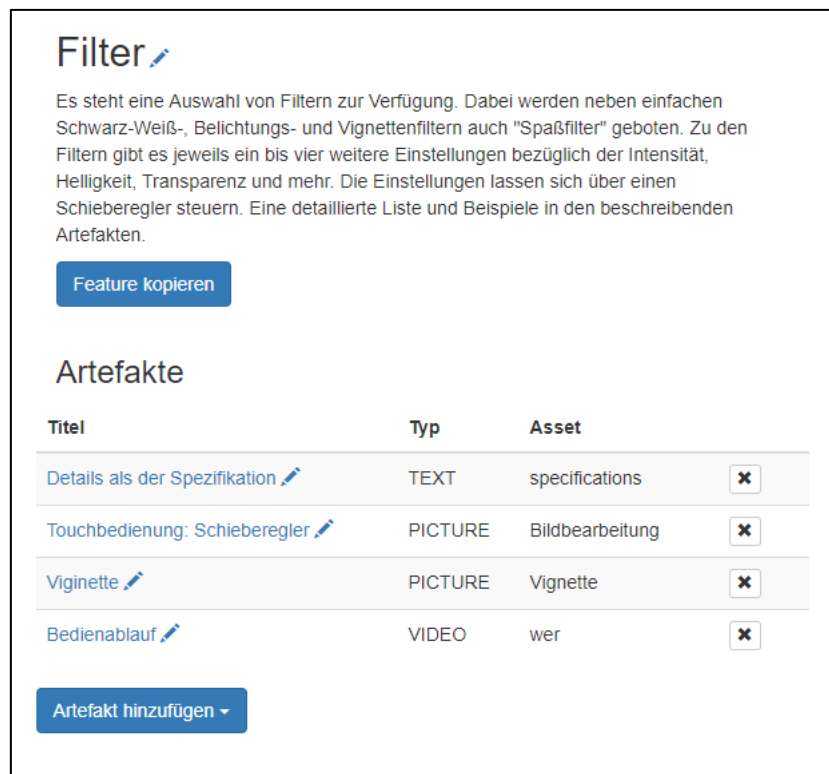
Filter

Es steht eine Auswahl von Filtern zur Verfügung. Dabei werden neben einfachen Schwarz-Weiß-, Belichtungs- und Vignettenfiltern auch "Spaßfilter" geboten. Zu den Filtern gibt es jeweils ein bis vier weitere Einstellungen bezüglich der Intensität, Helligkeit, Transparenz und mehr. Die Einstellungen lassen sich über einen Schieberegler steuern. Eine detaillierte Liste und Beispiele in den beschreibenden Artefakten.

Feature kopieren

Artefakte

| Titel | Typ | Asset | |
|---|---|---|---|
| Details als der Spezifikation | TEXT | specifications | ✖ |
| Touchbedienung: Schieberegler | PICTURE | Bildbearbeitung | ✖ |
| Viginette | PICTURE | Vignette | ✖ |
| Bedienablauf | VIDEO | wer | ✖ |

Artefakt hinzufügen